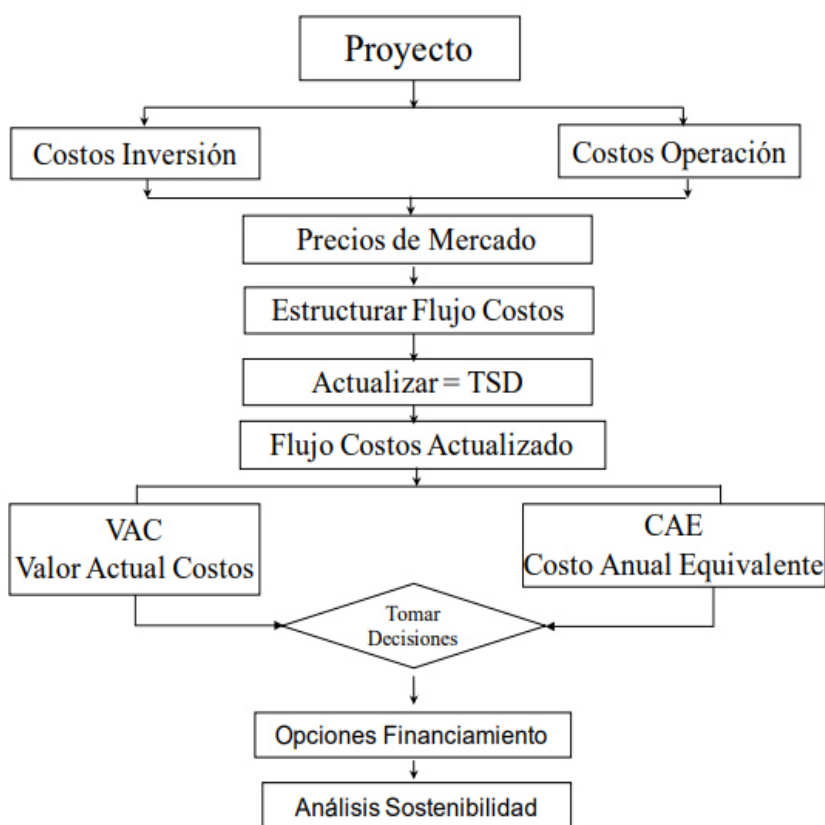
Proyecto

Costos Inversión

Costos Operación

Precios de Mercado

Estructurar Flujo Costos

Actualizar = TSD

Flujo Costos Actualizado

VAC
Valor Actual Costos

CAE
Costo Anual Equivalente

Tomar Decisiones

Opciones Financiamiento

Análisis Sostenibilidad